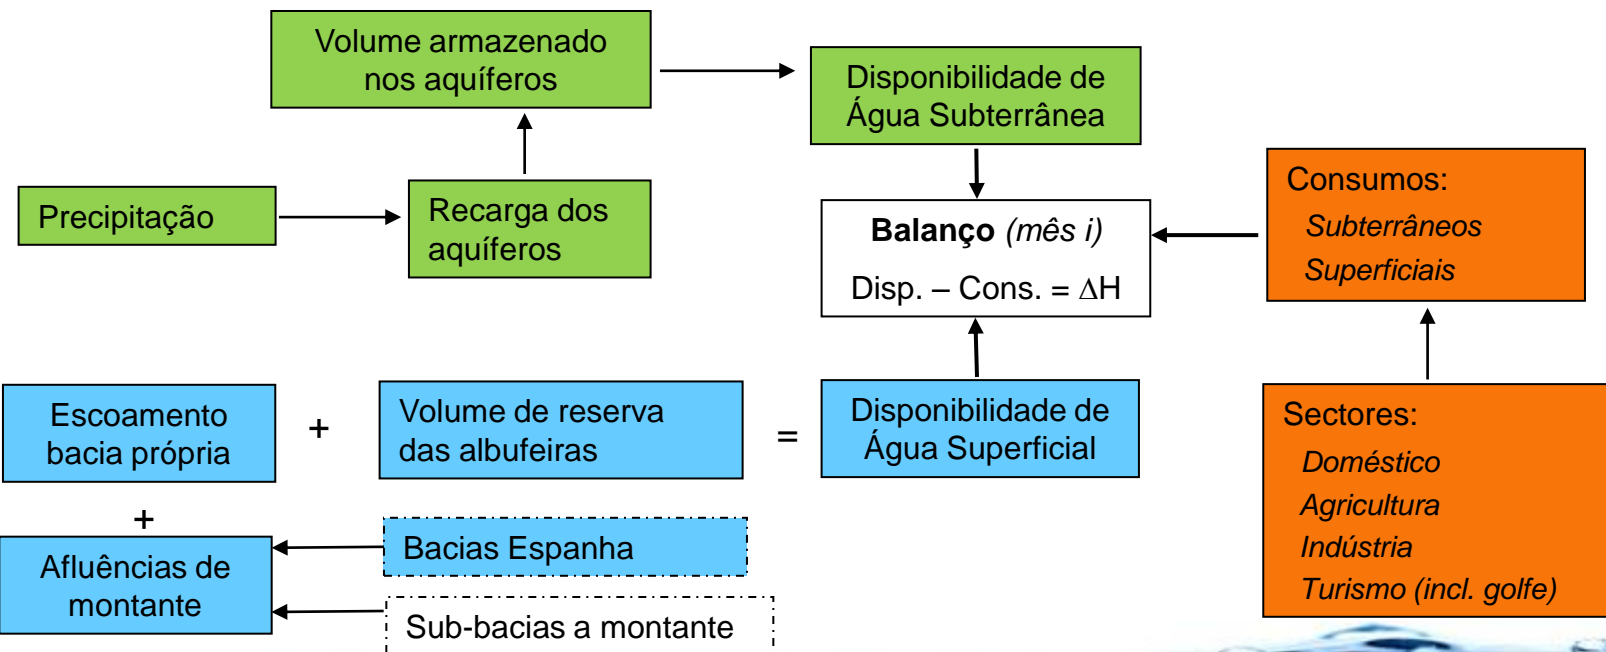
Volume armazenado nos aquíferos

Disponibilidade de Água Subterrânea

Precipitação

Recarga dos aquíferos

Balanço (mês i)

Disp. – Cons. = $\Delta$H

Consumos:
Subterrâneos
Superficiais

Escoamento bacia própria

+

Volume de reserva das albufeiras

=

Disponibilidade de Água Superficial

Sectores:
Doméstico
Agricultura
Indústria
Turismo (incl. golfe)

+

Afluências de montante

Bacias Espanha

Sub-bacias a montante